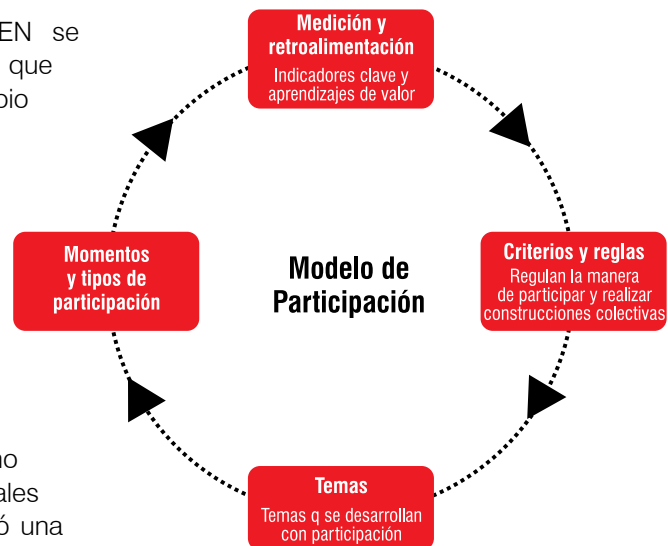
EN se
que
bio

no
ales
ó una

Medición y retroalimentación
Indicadores clave y aprendizajes de valor

Criterios y reglas
Regulan la manera de participar y realizar construcciones colectivas

Temas
Temas q se desarrollan con participación

Momentos y tipos de participación

Modelo de Participación